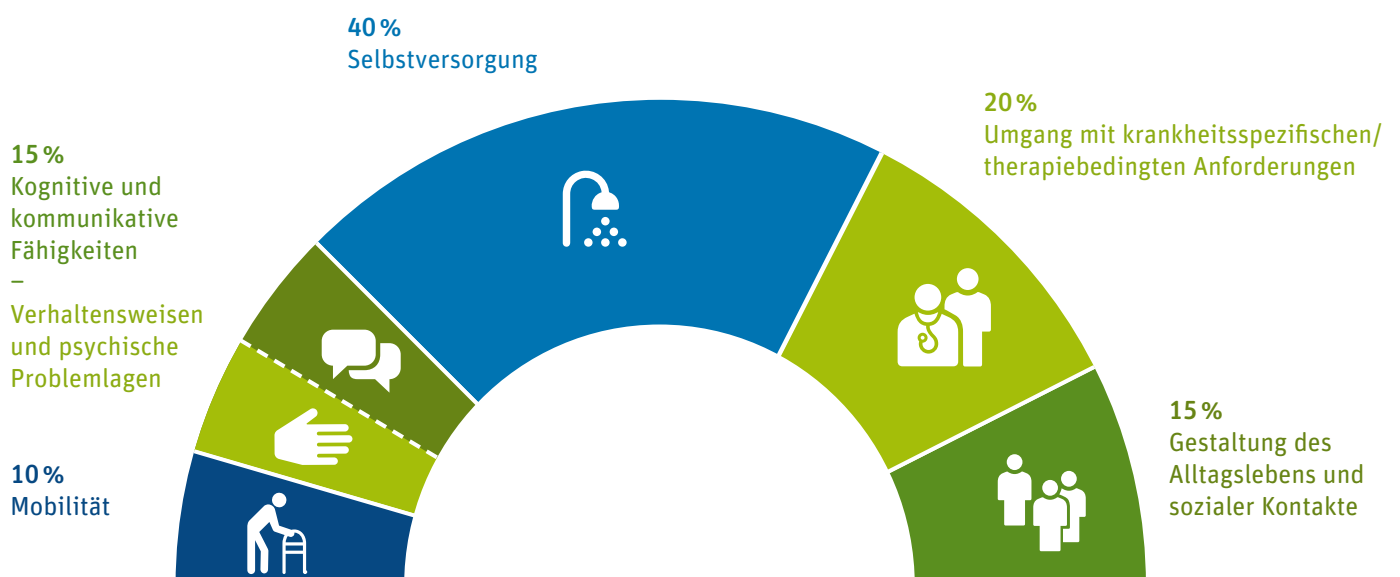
40 %
Selbstversorgung

20 %
Umgang mit krankheitsspezifischen/ therapiebedingten Anforderungen

15 %
Kognitive und kommunikative Fähigkeiten
–
Verhaltensweisen und psychische Problemlagen

15 %
Gestaltung des Alltagslebens und sozialer Kontakte

10 %
Mobilität